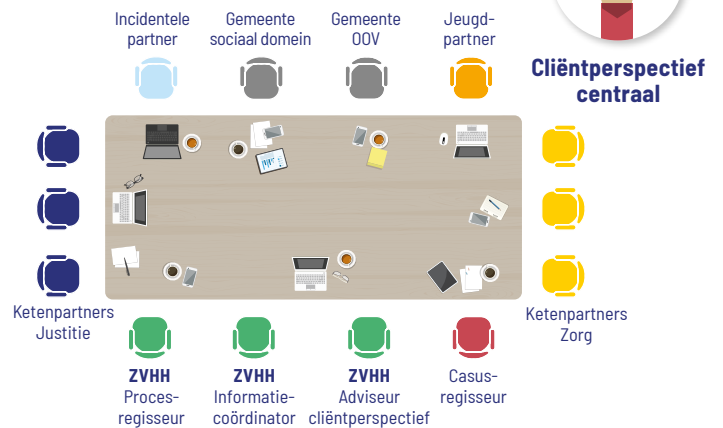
Incidentele partner

Gemeente sociaal domein

Gemeente OOV

Jeugd-partner

Cliëntperspectief centraal

Ketenpartners Justitie

Ketenpartners Zorg

ZVHH Proces-regisseur

ZVHH Informatie-coördinator

ZVHH Adviseur cliëntperspectief

Casus-regisseur